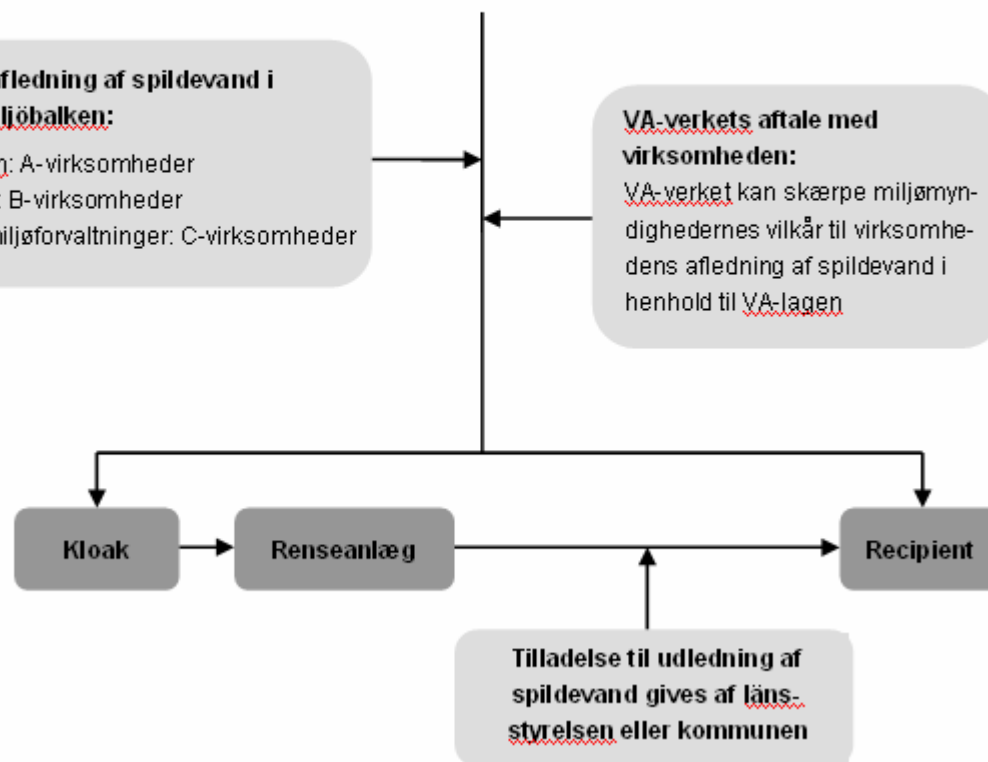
fledning af spildevand i
iljöbalken:
n: A-virksomheder
: B-virksomheder
iljøforvaltninger: C-virksomheder

VA-verkets aftale med virksomheden:
VA-verket kan skærpe miljømyndighedernes vilkår til virksomhedens afledning af spildevand i henhold til VA-lagen

Kloak

Renseanlæg

Recipient

Tilladelse til udledning af spildevand gives af länsstyrelsen eller kommunen